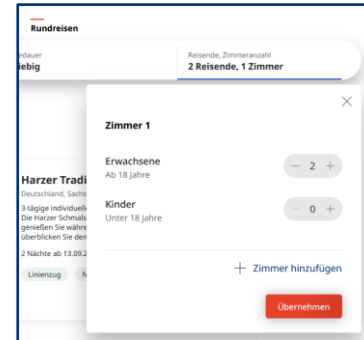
Rundreisen

edauer
iebig

Reisende, Zimmeranzahl
2 Reisende, 1 Zimmer

×

Zimmer 1

Erwachsene
Ab 18 Jahre

− 2 +

Kinder
Unter 18 Jahre

− 0 +

Harzer Tradi
Deutschland, Sachs
3-tägige individuell
Die Harzer Schmals
genießen Sie währe
überblicken Sie den

2 Nächte ab 13.09.2

Linienzug

+ Zimmer hinzufügen

Übernehmen